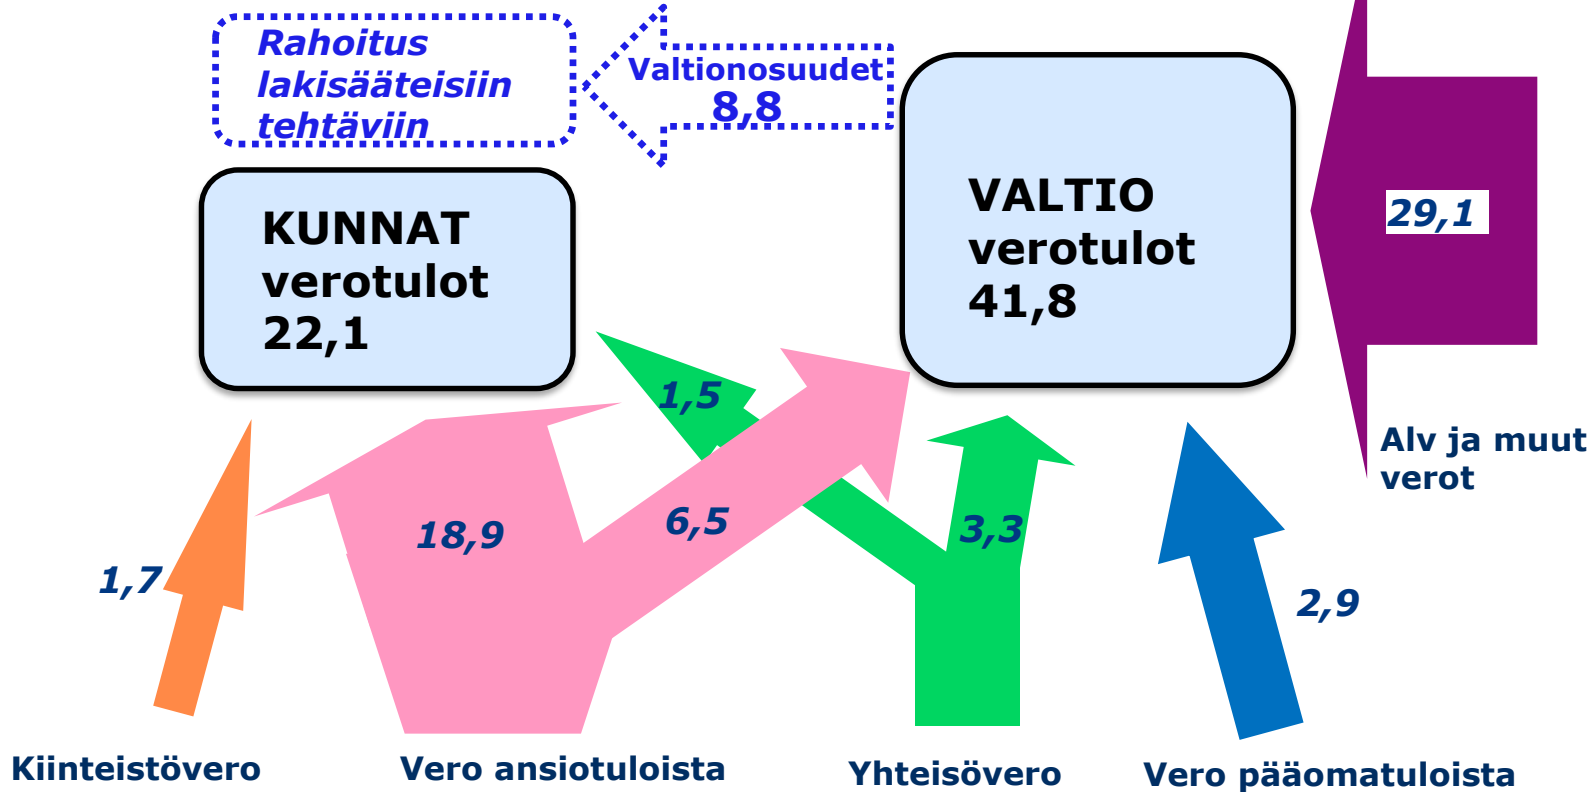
Rahoitus lakisääteisiin tehtäviin

Valtionosuudet 8,8

KUNNAT verotulot 22,1

VALTIO verotulot 41,8

29,1

Alv ja muut verot

1,5

18,9

6,5

3,3

1,7

2,9

Kiinteistövero

Vero ansiotuloista

Yhteisövero

Vero pääomatuloista